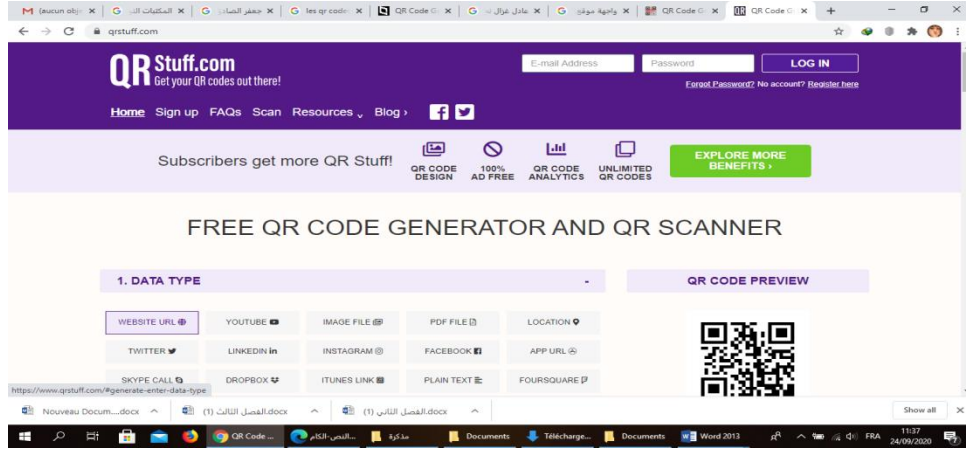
M (aucun obj ✕ | G المكتبات الت ✕ | G جعفر الصادق ✕ | G les qr code ✕ | QR Code G ✕ | G عادل غزال ✕ | G واجهة موقع ✕ | QR Code G ✕ | QR Code G ✕ | +

qrstuff.com

QR Stuff.com
Get your QR codes out there!

E-mail Address | Password | LOG IN

Forgot Password? No account? Register here

Home Sign up FAQs Scan Resources Blog ›

Subscribers get more QR Stuff!

QR CODE DESIGN
100% AD FREE
QR CODE ANALYTICS
UNLIMITED QR CODES

EXPLORE MORE BENEFITS ›

FREE QR CODE GENERATOR AND QR SCANNER

1. DATA TYPE -

QR CODE PREVIEW

WEBSITE URL
YOUTUBE
IMAGE FILE
PDF FILE
LOCATION
TWITTER
LINKEDIN in
INSTAGRAM
FACEBOOK
APP URL
SKYPE CALL
DROPBOX
ITUNES LINK
PLAIN TEXT
FOURSQUARE

https://www.qrstuff.com/#generate-enter-data-type

Nouveau Docum....docx ^ | الفصل الثالث (1).docx ^ | الفصل الثاني (1).docx ^ | Show all ✕

QR Code ... | النص-الكام... | مذكرة | Documents | Télécharge... | Documents | Word 2013 | FRA | 11:37 24/09/2020